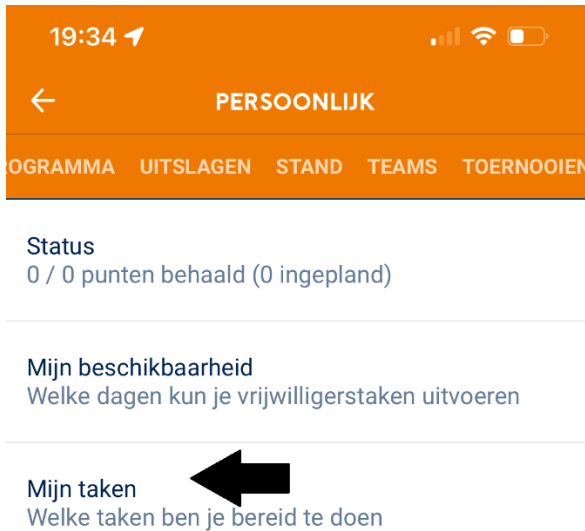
19:34

PERSOONLIJK

OGRAMMA UITSLAGEN STAND TEAMS TOERNOOIEN

Status
0 / 0 punten behaald (0 ingepland)

Mijn beschikbaarheid
Welke dagen kun je vrijwilligerstaken uitvoeren

Mijn taken
Welke taken ben je bereid te doen